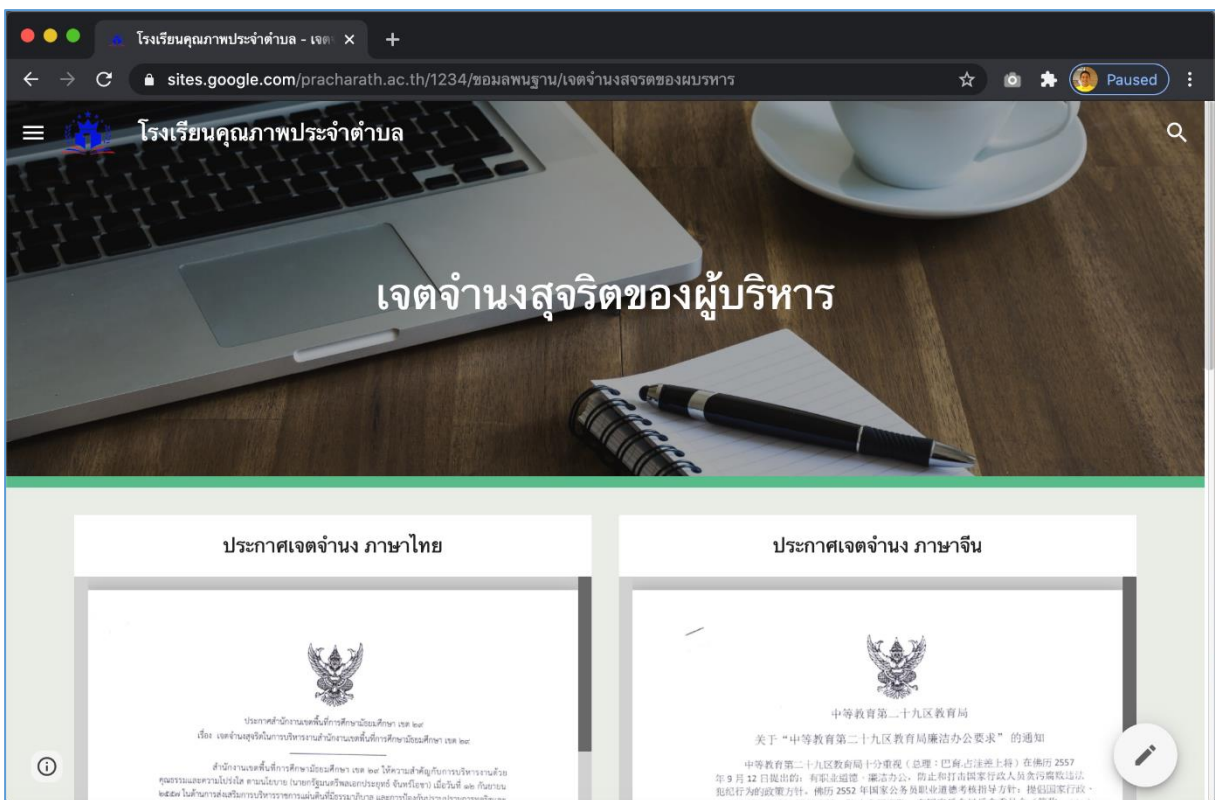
โรงเรียนคุณภาพประจำตำบล - เจต ×
+
sites.google.com/pracharath.ac.th/1234/ขอมลพนฐาน/เจตจำนงสจรตของผบรหาร
Paused
โรงเรียนคุณภาพประจำตำบล
เจตจำนงสุจริตของผู้บริหาร
ประกาศเจตจำนง ภาษาไทย
ประกาศสำนักงานเขตพื้นที่การศึกษามัธยมศึกษา เขต ๒๙
เรื่อง เจตจำนงสุจริตในการบริหารงานสำนักงานเขตพื้นที่การศึกษามัธยมศึกษา เขต ๒๙
สำนักงานเขตพื้นที่การศึกษามัธยมศึกษา เขต ๒๙ ให้ความสำคัญกับการบริหารงานด้วยคุณธรรมและความโปร่งใส ตามนโยบาย (นายกรัฐมนตรีพลเอกประยุทธ์ จันทร์โอชา) เมื่อวันที่ ๑๒ กันยายน ๒๕๕๗ ในด้านการส่งเสริมการบริหาร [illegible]
ประกาศเจตจำนง ภาษาจีน
中等教育第二十九区教育局
关于“中等教育第二十九区教育局廉洁办公要求”的通知
中等教育第二十九区教育局十分重视（总理：巴育.占论差上将）在佛历 2557 年 9 月 12 日提出的：有职业道德，廉洁办公，防止和打击国家行政人员贪污腐败违法犯纪行为的政策方针。佛历 2552 年国家公务员职业道德考核指导方针，提倡国家行政，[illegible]